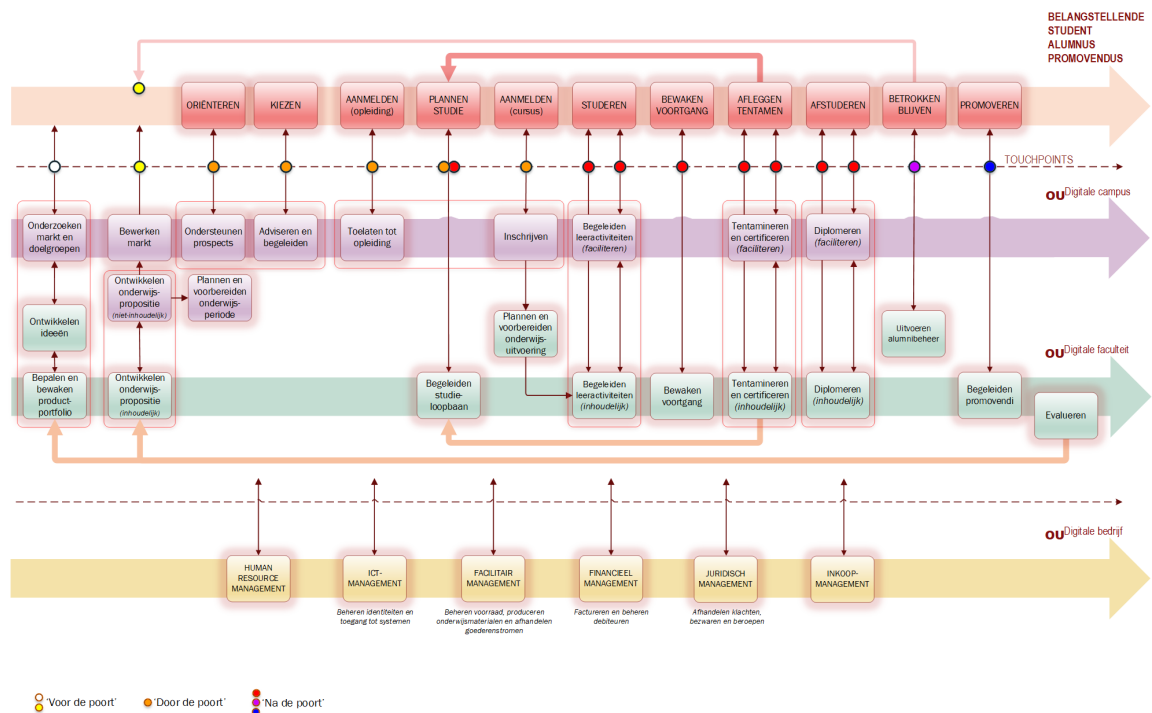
BELANGSTELLENDE
STUDENT
ALUMNUS
PROMOVENDUS

ORIËNTEREN
KIEZEN
AANMELDEN (opleiding)
PLANNEN STUDIE
AANMELDEN (cursus)
STUDEREN
BEWAKEN VOORTGANG
AFLEGGEN TENTAMEN
AFSTUDEREN
BETROKKEN BLIJVEN
PROMOVEREN

TOUCHPOINTS

OU Digitale campus

Onderzoeken markt en doelgroepen
Bewerken markt
Ondersteunen prospects
Adviseren en begeleiden
Toelaten tot opleiding
Inschrijven
Begeleiden leeractiviteiten (faciliteren)
Tentamineren en certificeren (faciliteren)
Diplomeren (faciliteren)

Ontwikkelen ideeën
Ontwikkelen onderwijs-propositie (niet-inhoudelijk)
Plannen en voorbereiden onderwijs-periode
Plannen en voorbereiden onderwijs-uitvoering
Uitvoeren alumnibeheer

OU Digitale faculteit

Bepalen en bewaken product-portfolio
Ontwikkelen onderwijs-propositie (inhoudelijk)
Begeleiden studie-loopbaan
Begeleiden leeractiviteiten (inhoudelijk)
Bewaken voortgang
Tentamineren en certificeren (inhoudelijk)
Diplomeren (inhoudelijk)
Begeleiden promovendi
Evalueren

OU Digitale bedrijf

HUMAN RESOURCE MANAGEMENT
ICT-MANAGEMENT
Beheren identiteiten en toegang tot systemen
FACILITAIR MANAGEMENT
Beheren voorraad, produceren onderwijsmaterialen en afhandelen goederenstromen
FINANCIEEL MANAGEMENT
Factureren en beheren debiteuren
JURIDISCH MANAGEMENT
Afhandelen klachten, bezwaren en beroepen
INKOOP-MANAGEMENT

'Voor de poort'
'Door de poort'
'Na de poort'